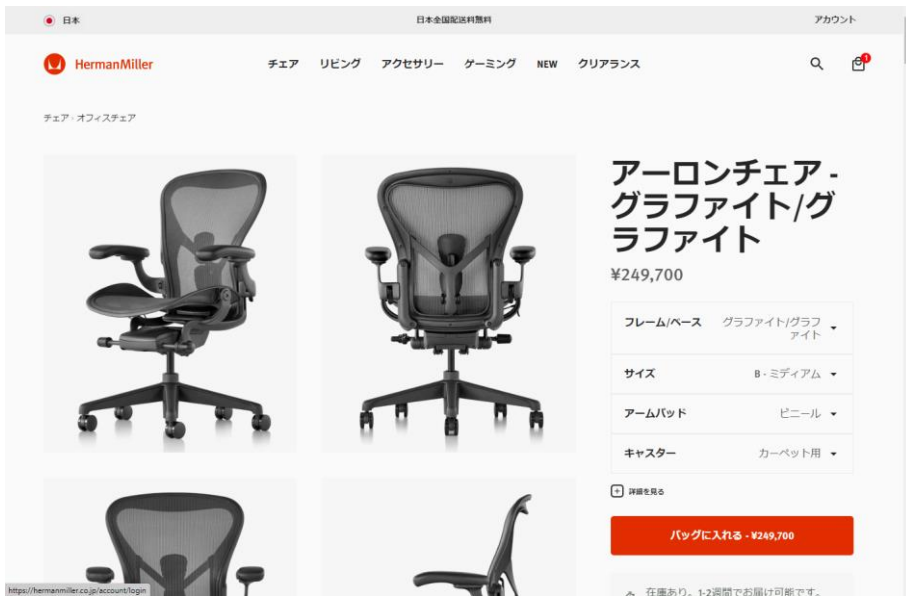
日本

日本全国配送料無料

アカウント

HermanMiller

チェア　リビング　アクセサリー　ゲーミング　NEW　クリアランス

1

チェア · オフィスチェア

アーロンチェア - グラファイト/グラファイト

¥249,700

| フレーム/ベース | グラファイト/グラファイト |
|---|---|
| サイズ | B - ミディアム |
| アームパッド | ビニール |
| キャスター | カーペット用 |

詳細を見る

バッグに入れる - ¥249,700

在庫あり。1-2週間でお届け可能です。

https://hermanmiller.co.jp/account/login